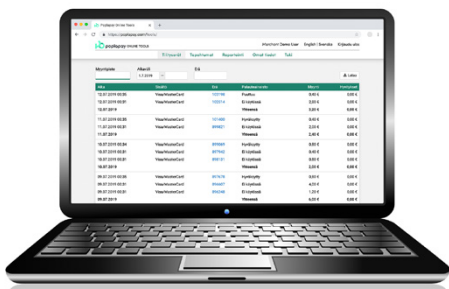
paybyway
Tilitoimisto
Maksutapahtumat
Raportointi
Ohjeet
Tuki
English | Svenska
Kirjaudu ulos
Alkaen
Asti
Lataa
Aika
Maksutapa
Maksu
Summa
12.07.2019
11.07.2019
10.07.2019
09.07.2019
Visa/MasterCard
Yhteensä
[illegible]